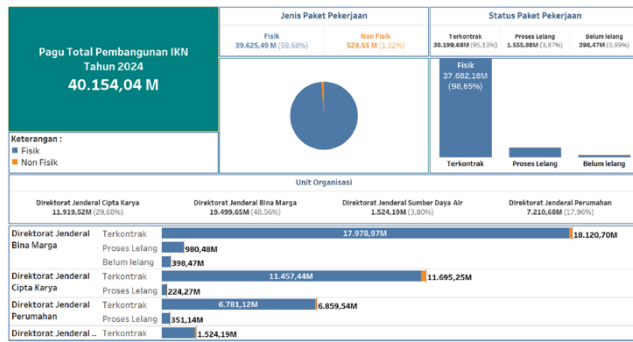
Pagu Total Pembangunan IKN Tahun 2024
40.154,04 M

Jenis Paket Pekerjaan
Fisik
39.625,49 M (98,68%)
Non Fisik
528,55 M (1,32%)

Status Paket Pekerjaan
Terkontrak
38.199,68M (95,13%)
Proses Lelang
1.555,88M (3,87%)
Belum lelang
398,47M (0,99%)

Fisik
37.682,18M
(98,65%)
Terkontrak
Proses Lelang
Belum lelang

Keterangan :
Fisik
Non Fisik

Unit Organisasi
Direktorat Jenderal Cipta Karya
11.919,52M (29,68%)
Direktorat Jenderal Bina Marga
19.499,65M (48,56%)
Direktorat Jenderal Sumber Daya Air
1.524,19M (3,80%)
Direktorat Jenderal Perumahan
7.210,68M (17,96%)

| | | |
|---|---|---|
| Direktorat Jenderal Bina Marga | Terkontrak | 17.978,97M 18.120,70M |
| | Proses Lelang | 980,48M |
| | Belum lelang | 398,47M |
| Direktorat Jenderal Cipta Karya | Terkontrak | 11.457,44M 11.695,25M |
| | Proses Lelang | 224,27M |
| Direktorat Jenderal Perumahan | Terkontrak | 6.781,12M 6.859,54M |
| | Proses Lelang | 351,14M |
| Direktorat Jenderal .. | Terkontrak | 1.524,19M |